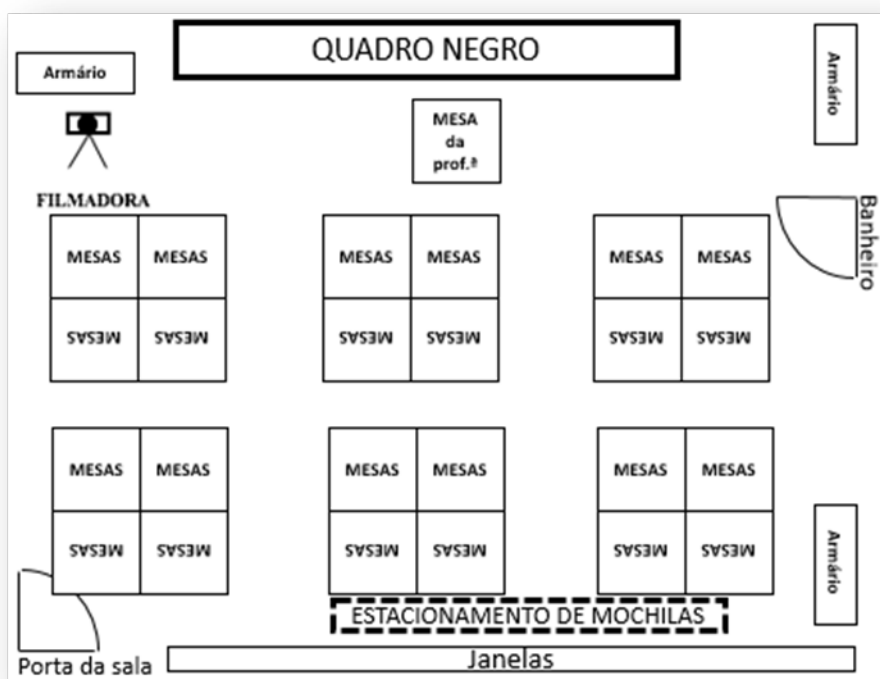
QUADRO NEGRO

Armário

Armário

MESA da prof.ª

FILMADORA

Banheiro

MESAS MESAS
MESAS MESAS

MESAS MESAS
MESAS MESAS

MESAS MESAS
MESAS MESAS

MESAS MESAS
MESAS MESAS

MESAS MESAS
MESAS MESAS

MESAS MESAS
MESAS MESAS

Armário

ESTACIONAMENTO DE MOCHILAS

Porta da sala

Janelas